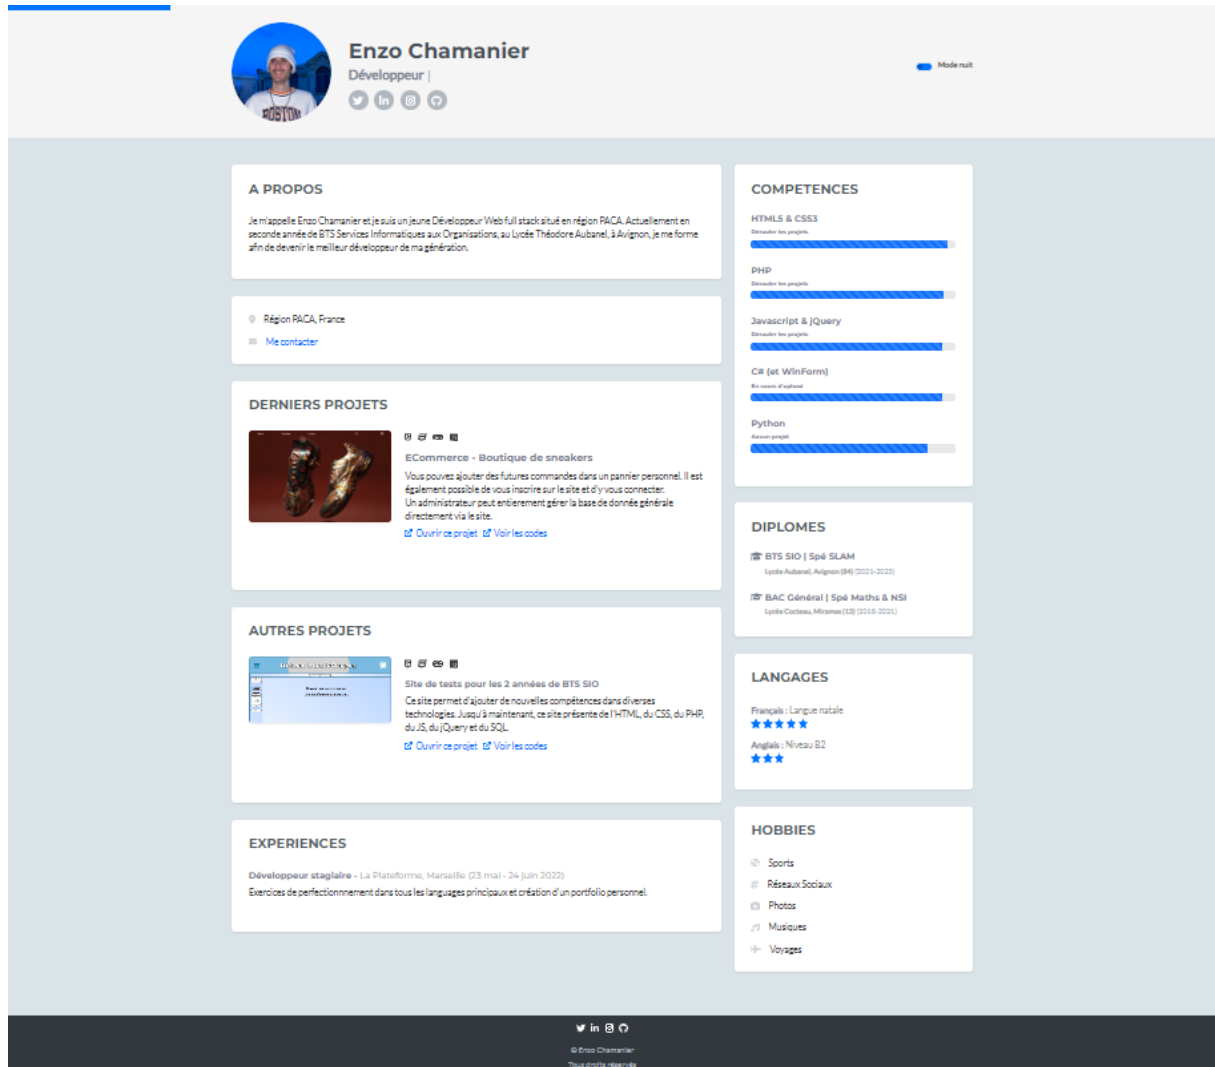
Enzo Chamanier
Développeur |

Mode nuit

A PROPOS

Je m'appelle Enzo Chamanier et je suis un jeune Développeur Web full stack situé en région PACA. Actuellement en seconde année de BTS Services Informatiques aux Organisations, au Lycée Théodore Aubanel, à Avignon, je me forme afin de devenir le meilleur développeur de ma génération.

Région PACA, France
Me contacter

DERNIERS PROJETS

ECommerce - Boutique de sneakers
Vous pouvez ajouter des futures commandes dans un panier personnel. Il est également possible de vous inscrire sur le site et d'y vous connecter.
Un administrateur peut entièrement gérer la base de donnée générale directement via le site.
Ouvrir ce projet Voir les codes

AUTRES PROJETS

Site de tests pour les 2 années de BTS SIO
Ce site permet d'ajouter de nouvelles compétences dans diverses technologies. Jusqu'à maintenant, ce site présente de l'HTML, du CSS, du PHP, du JS, du jQuery et du SQL.
Ouvrir ce projet Voir les codes

EXPERIENCES

Développeur stagiaire - La Plateforme, Marseille (23 mai - 24 juin 2022)
Exercices de perfectionnement dans tous les languages principaux et création d'un portfolio personnel.

COMPETENCES

HTML5 & CSS3
Dérouler les projets
PHP
Dérouler les projets
Javascript & jQuery
Dérouler les projets
C# (et WinForm)
En cours d'upload
Python
Aucun projet

DIPLOMES

BTS SIO | Spé SLAM
Lycée Aubanel, Avignon (84) (2021-2023)
BAC Général | Spé Maths & NSI
Lycée Cocteau, Miramas (13) (2018-2021)

LANGAGES

Français : Langue natale
★★★★★
Anglais : Niveau B2
★★★

HOBBIES

Sports
Réseaux Sociaux
Photos
Musiques
Voyages

© Enzo Chamanier
Tous droits réservés